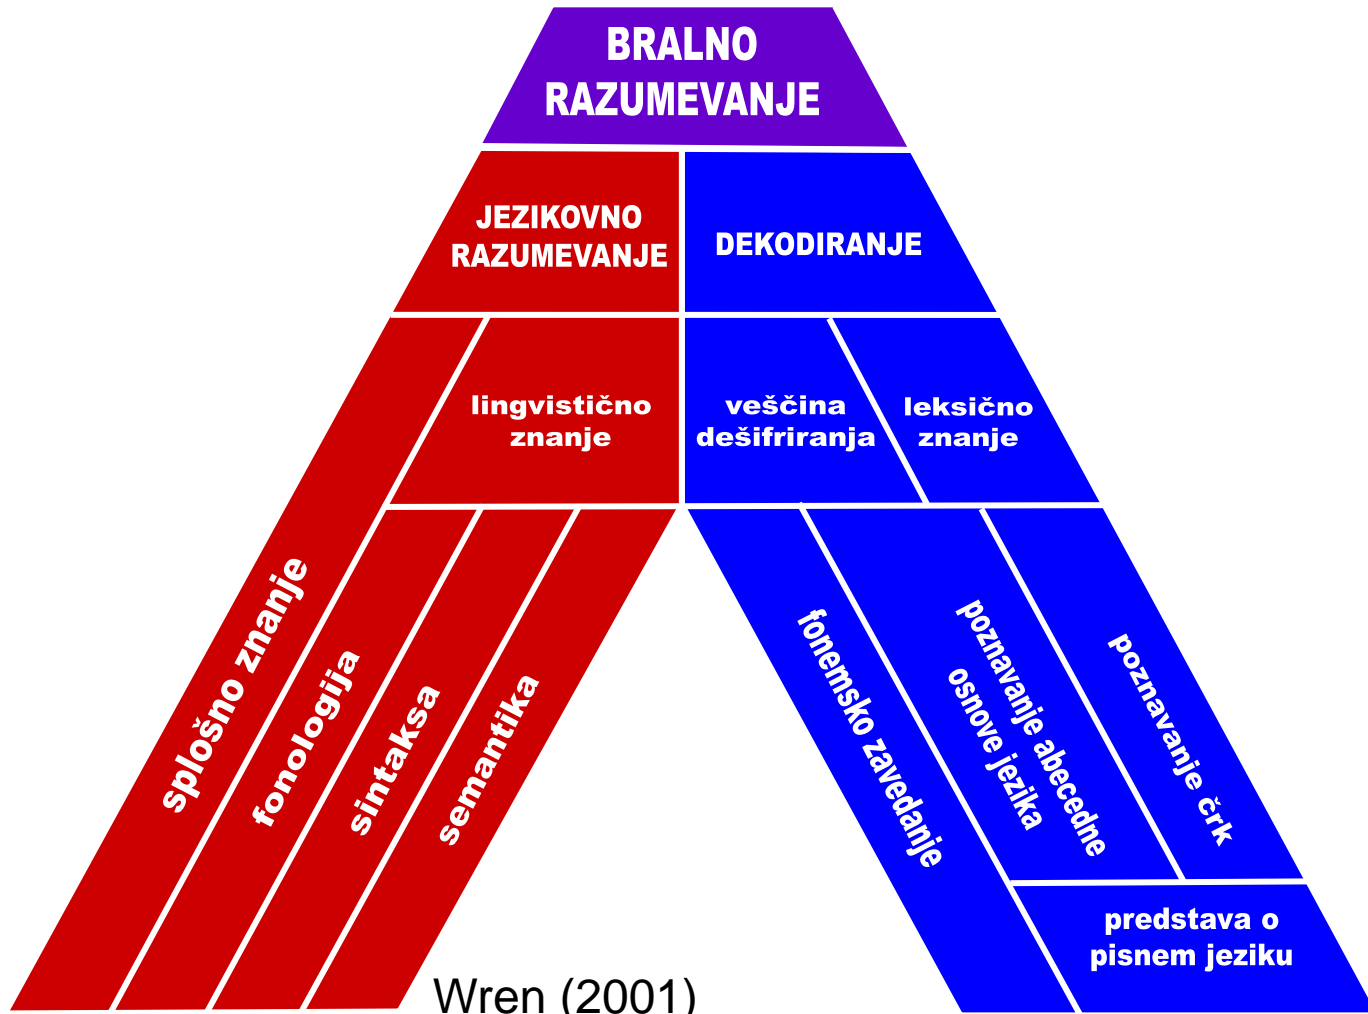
BRALNO RAZUMEVANJE

JEZIKOVNO RAZUMEVANJE

DEKODIRANJE

lingvistično znanje

veščina dešifriranja

leksično znanje

splošno znanje

fonologija

sintaksa

semantika

fonemsko zavedanje

poznavanje abecedne osnove jezika

poznavanje črk

predstava o pisnem jeziku

Wren (2001)